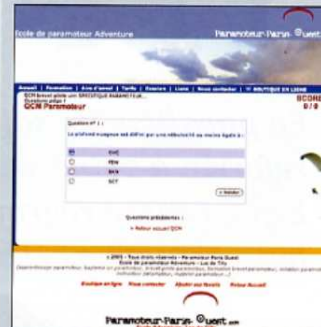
Ecole de paramoteur Adventure

Paramoteur-Paris-Ouest

Accueil | Formation | Avis d'envol | Tarifs | Dossiers | Liens | Nous contacter | BOUTIQUE EN LIGNE

QCM brevet pilote ulm : BOUTIQUE PARAMOTEUR...

QCM Paramoteur

SCORE
0 / 0

Question n° 1 :

Le plafond nuageux est défini par une nébulosité au moins égale à :

OVC

FEW

BKN

SCT

Valider

Questions précédentes :

» Retour accueil QCM

© 2005 - Tous droits réservés - Paramoteur Paris Ouest
Ecole de paramoteur Adventure - Luc de Trio

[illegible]

Boutique en ligne   Nous contacter   Ajouter aux favoris   Retour Accueil

Paramoteur-Paris-Ouest.com